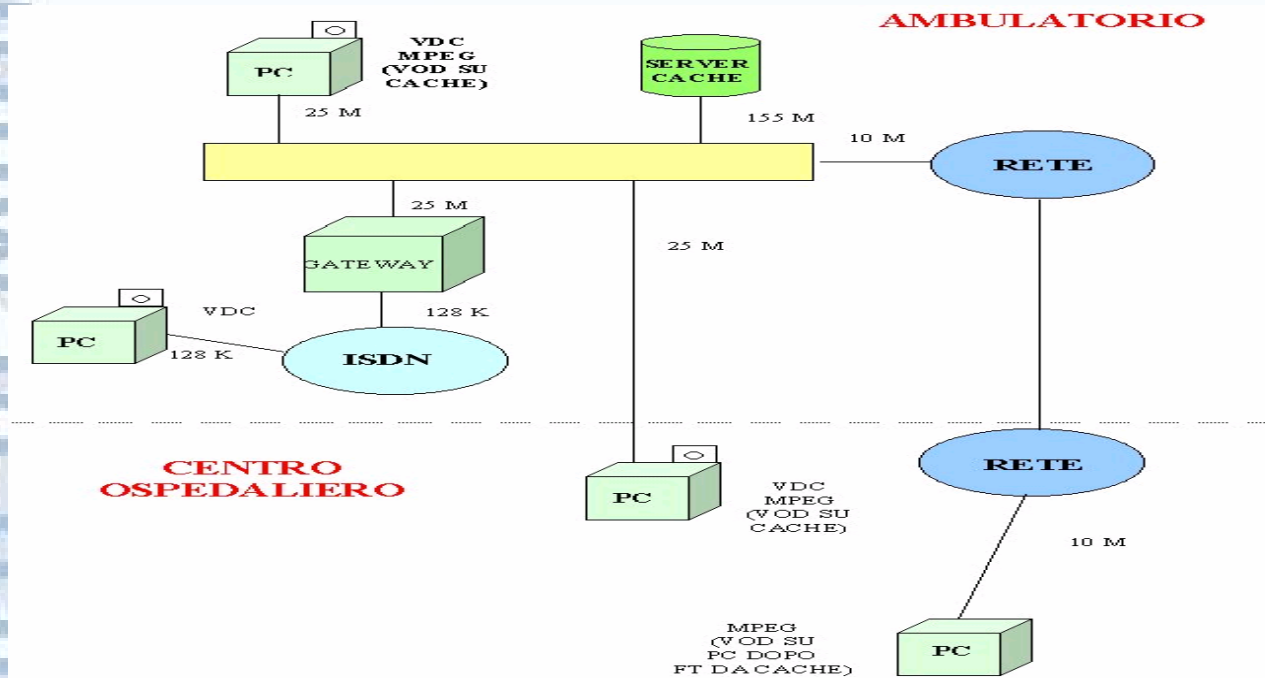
AMBULATORIO

PC

VDC
MPEG
(VOD SU
CACHE)

SERVER
CACHE

25 M

155 M

10 M

RETE

25 M

GATEWAY

25 M

PC

VDC

128 K

128 K

ISDN

CENTRO
OSPEDALIERO

PC

VDC
MPEG
(VOD SU
CACHE)

RETE

10 M

MPEG
(VOD SU
PC DOPO
FT DA CACHE)

PC